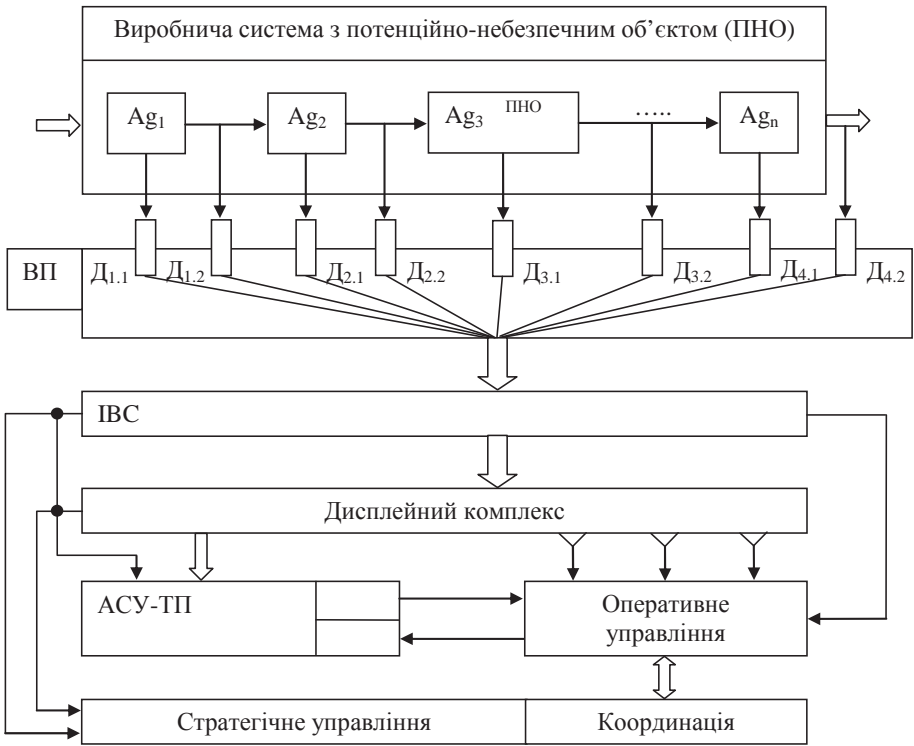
Виробнича система з потенційно-небезпечним об'єктом (ПНО)

$Ag_1$

$Ag_2$

$Ag_3$ ПНО

.....

$Ag_n$

ВП

$Д_{1.1}$ $Д_{1.2}$ $Д_{2.1}$ $Д_{2.2}$ $Д_{3.1}$ $Д_{3.2}$ $Д_{4.1}$ $Д_{4.2}$

ІВС

Дисплейний комплекс

АСУ-ТП

Оперативне управління

Стратегічне управління

Координація